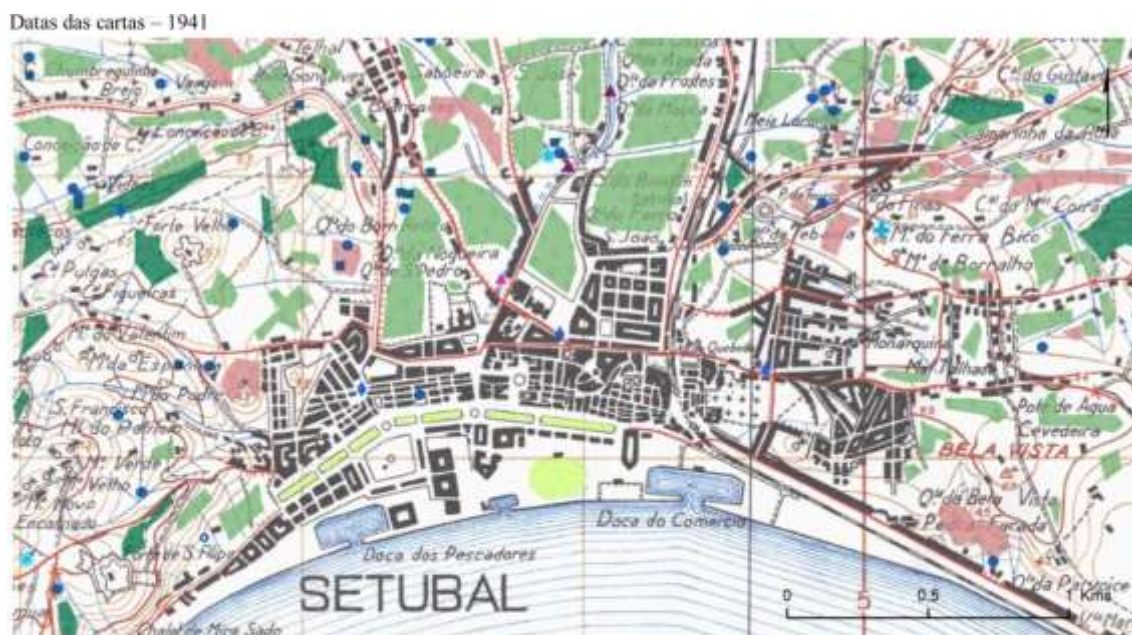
Datas das cartas – 1941

SETUBAL

Doca dos Pescadores

Doca do Comercio

BELA VISTA

S. João

Q.ta da Bela Vista

Monarquina

Forte Velho

C.al da Mira Sado

S. Francisco

Forte de S. Filipe

Poço de Agua Cevadeira

M.te do Ferro Bico

M.te da Borralho

Q.ta da Parroice

0

0.5

1 Kms